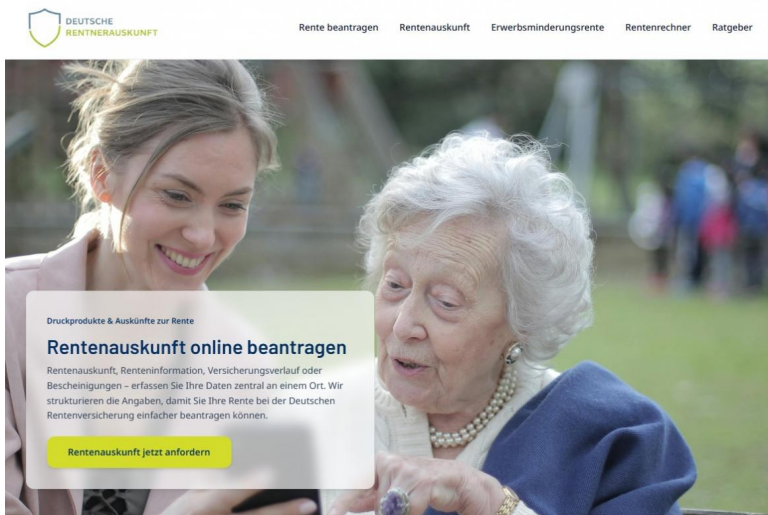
DEUTSCHE
RENTNERAUSKUNFT

Rente beantragen Rentenauskunft Erwerbsminderungsrente Rentenrechner Ratgeber

Druckprodukte & Auskünfte zur Rente

Rentenauskunft online beantragen

Rentenauskunft, Renteninformation, Versicherungsverlauf oder Bescheinigungen – erfassen Sie Ihre Daten zentral an einem Ort. Wir strukturieren die Angaben, damit Sie Ihre Rente bei der Deutschen Rentenversicherung einfacher beantragen können.

Rentenauskunft jetzt anfordern